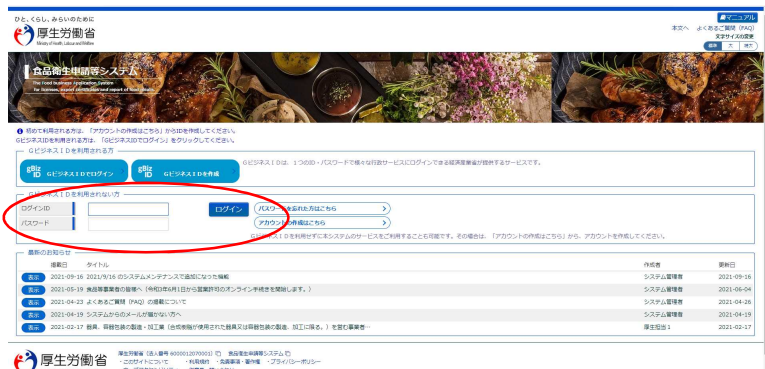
ひと、くらし、みらいのために
厚生労働省
Ministry of Health, Labour and Welfare

マニュアル
本文へ　よくあるご質問（FAQ）
文字サイズの変更
標準　大　特大

食品衛生申請等システム
The food business application system for licenses, export certification and report of food safety

初めて利用される方は、「アカウントの作成はこちら」からIDを作成してください。
GビジネスIDを利用される方は、「GビジネスIDでログイン」をクリックしてください。

GビジネスIDを利用される方

GビジネスIDでログイン　GビジネスIDを作成

GビジネスIDは、1つのID・パスワードで様々な行政サービスにログインできる経済産業省が提供するサービスです。

GビジネスIDを利用されない方

ログインID
パスワード
ログイン
パスワードをお忘れの方はこちら
アカウントの作成はこちら

GビジネスIDを利用せずに本システムのサービスをご利用することも可能です。その場合は、「アカウントの作成はこちら」から、アカウントを作成してください。

最新のお知らせ

| | 掲載日 | タイトル | 作成者 | 更新日 |
|---|---|---|---|---|
| 表示 | 2021-09-16 | 2021/9/16 のシステムメンテナンスで追加になった機能 | システム管理者 | 2021-09-16 |
| 表示 | 2021-05-19 | 食品等事業者の皆様へ（令和3年6月1日から営業許可のオンライン手続きを開始します。） | システム管理者 | 2021-06-04 |
| 表示 | 2021-04-23 | よくあるご質問（FAQ）の掲載について | システム管理者 | 2021-04-26 |
| 表示 | 2021-04-19 | システムからのメールが届かない方へ | システム管理者 | 2021-04-19 |
| 表示 | 2021-02-17 | 器具、容器包装の製造・加工業（合成樹脂が使用された器具又は容器包装の製造、加工に限る。）を営む事業者… | 厚生担当1 | 2021-02-17 |

厚生労働省
厚生労働省（法人番号 6000012070001）　食品衛生申請等システム
・このサイトについて　・利用規約　・免責事項・著作権　・プライバシーポリシー
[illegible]